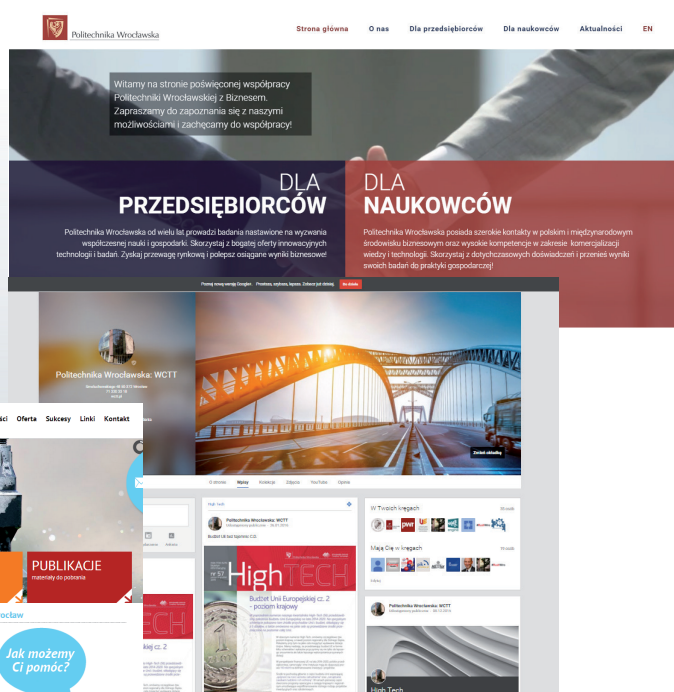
Politechnika Wrocławska

Strona główna O nas Dla przedsiębiorców Dla naukowców Aktualności EN

Witamy na stronie poświęconej współpracy Politechniki Wrocławskiej z Biznesem. Zapraszamy do zapoznania się z naszymi możliwościami i zachęcamy do współpracy!

DLA PRZEDSIĘBIORCÓW

Politechnika Wrocławska od wielu lat prowadzi badania nastawione na wyzwania współczesnej nauki i gospodarki. Skorzystaj z bogatej oferty innowacyjnych technologii i badań. Zyskaj przewagę rynkową i polepsz osiągane wyniki biznesowe!

DLA NAUKOWCÓW

Politechnika Wrocławska posiada szerokie kontakty w polskim i międzynarodowym środowisku biznesowym oraz wysokie kompetencje w zakresie komercjalizacji wiedzy i technologii. Skorzystaj z dotychczasowych doświadczeń i przenieś wyniki swoich badań do praktyki gospodarczej!

Poznaj nowy wersję Google+. Przeżyj, wypróbuj, lepsze. Zobacz jak działa. Do działu

Politechnika Wrocławska: WCTT

O stronie Wpisy Kolekcje Zdjęcia YouTube Opinie

Zobacz szkolenia

High Tech

Politechnika Wrocławska: WCTT

Budżet Unii Europejskiej cz. 2

HighTECH

Budżet Unii Europejskiej cz. 2 - poziom krajowy

W Twoich kręgach

Mają Cię w kręgach

Politechnika Wrocławska: WCTT

High Tech

ści Oferta Sukcesy Linki Kontakt

PUBLIKACJE

materiały do pobrania

ocław

Jak możemy Ci pomóc?

ECH

kiej cz. 2